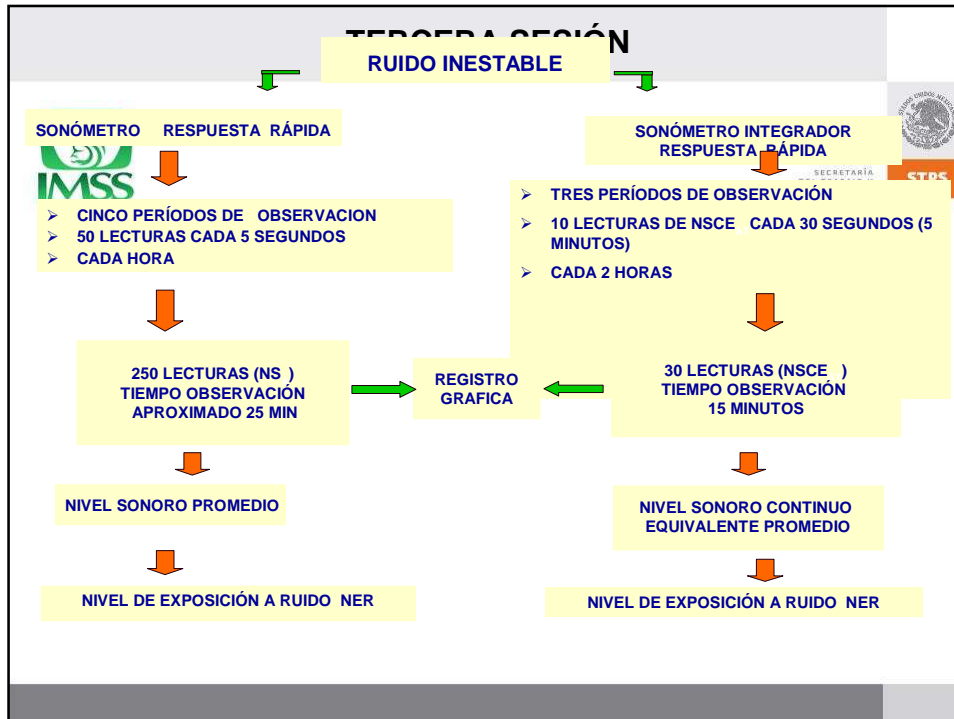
TERCERA SESIÓN

RUIDO INESTABLE

SONÓMETRO RESPUESTA RÁPIDA

IMSS

- CINCO PERÍODOS DE OBSERVACION
- 50 LECTURAS CADA 5 SEGUNDOS
- CADA HORA

250 LECTURAS (NS )
TIEMPO OBSERVACIÓN
APROXIMADO 25 MIN

NIVEL SONORO PROMEDIO

NIVEL DE EXPOSICIÓN A RUIDO NER

REGISTRO
GRAFICA

SONÓMETRO INTEGRADOR
RESPUESTA RÁPIDA

SECRETARÍA

STPS

- TRES PERÍODOS DE OBSERVACIÓN
- 10 LECTURAS DE NSCE CADA 30 SEGUNDOS (5 MINUTOS)
- CADA 2 HORAS

30 LECTURAS (NSCE )
TIEMPO OBSERVACIÓN
15 MINUTOS

NIVEL SONORO CONTINUO
EQUIVALENTE PROMEDIO

NIVEL DE EXPOSICIÓN A RUIDO NER